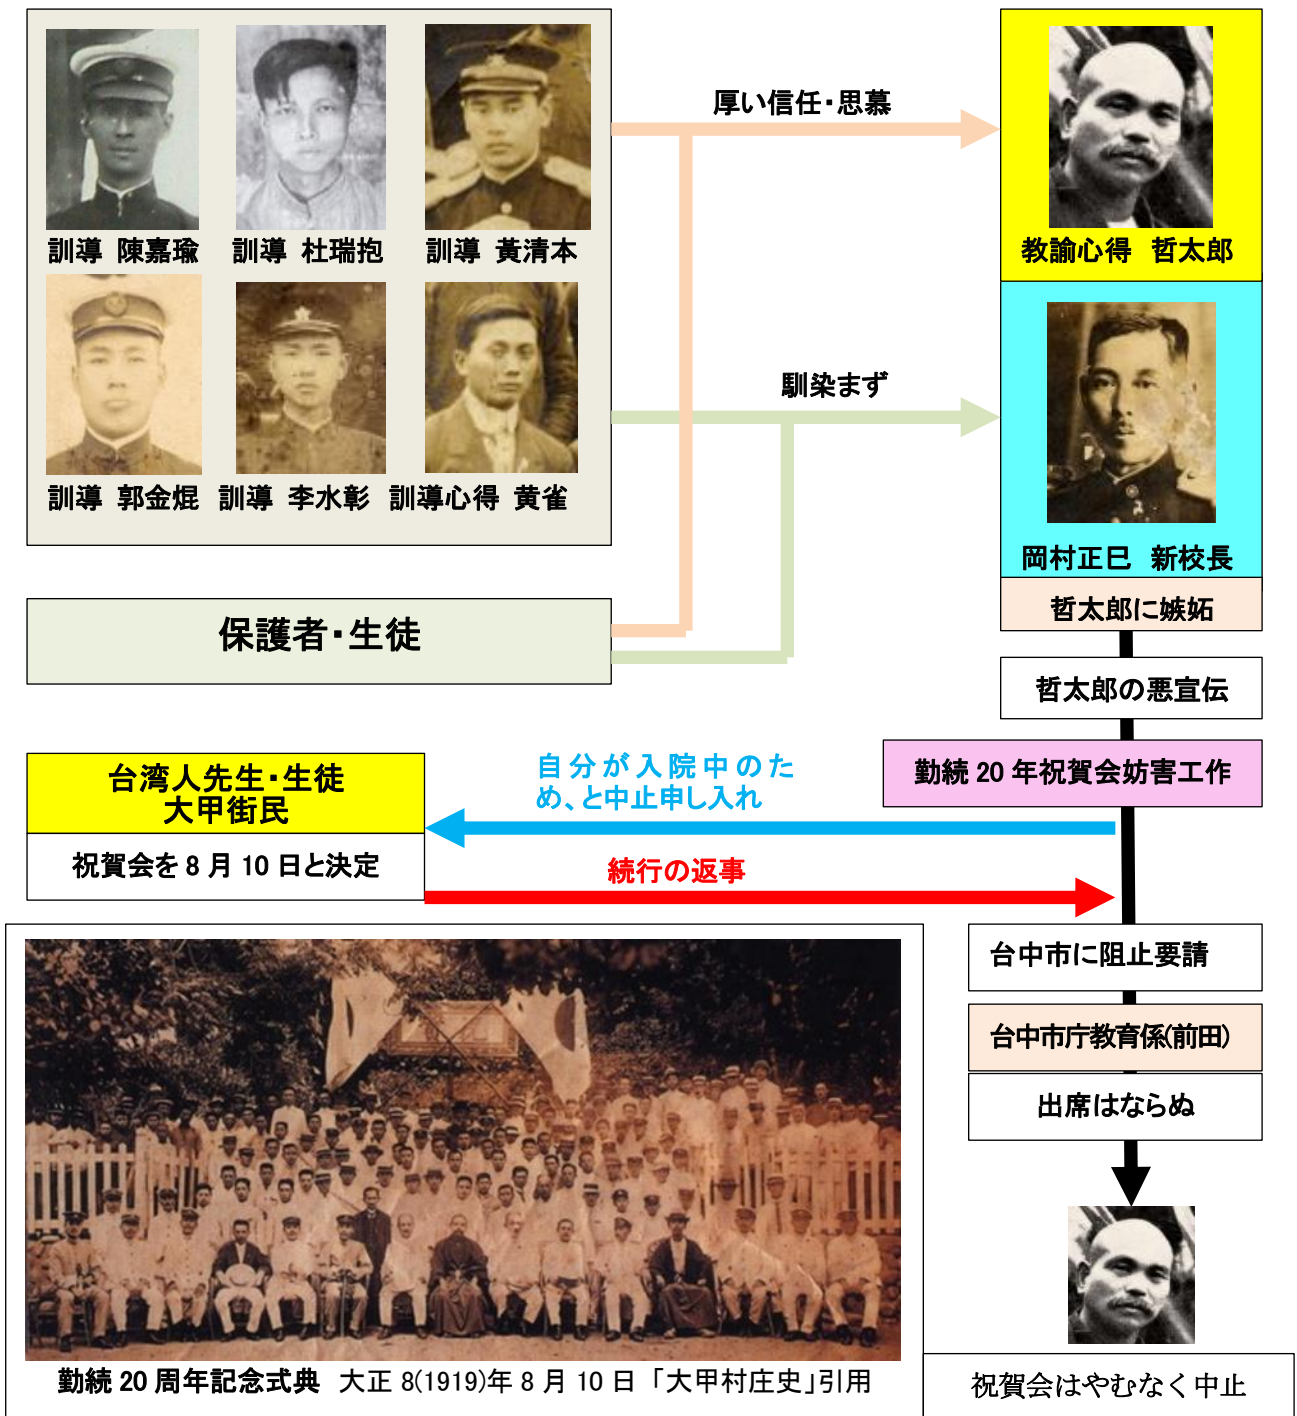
訓導 陳嘉瑜　訓導 杜瑞抱　訓導 黄清本

訓導 郭金焜　訓導 李水彰　訓導心得 黄雀

厚い信任・思慕

教諭心得 哲太郎

馴染まず

岡村正巳 新校長

哲太郎に嫉妬

保護者・生徒

哲太郎の悪宣伝

勤続 20 年祝賀会妨害工作

台湾人先生・生徒
大甲街民

自分が入院中のため、と中止申し入れ

祝賀会を 8 月 10 日と決定

続行の返事

台中市に阻止要請

台中市庁教育係(前田)

出席はならぬ

勤続 20 周年記念式典　大正 8(1919)年 8 月 10 日「大甲村庄史」引用

祝賀会はやむなく中止